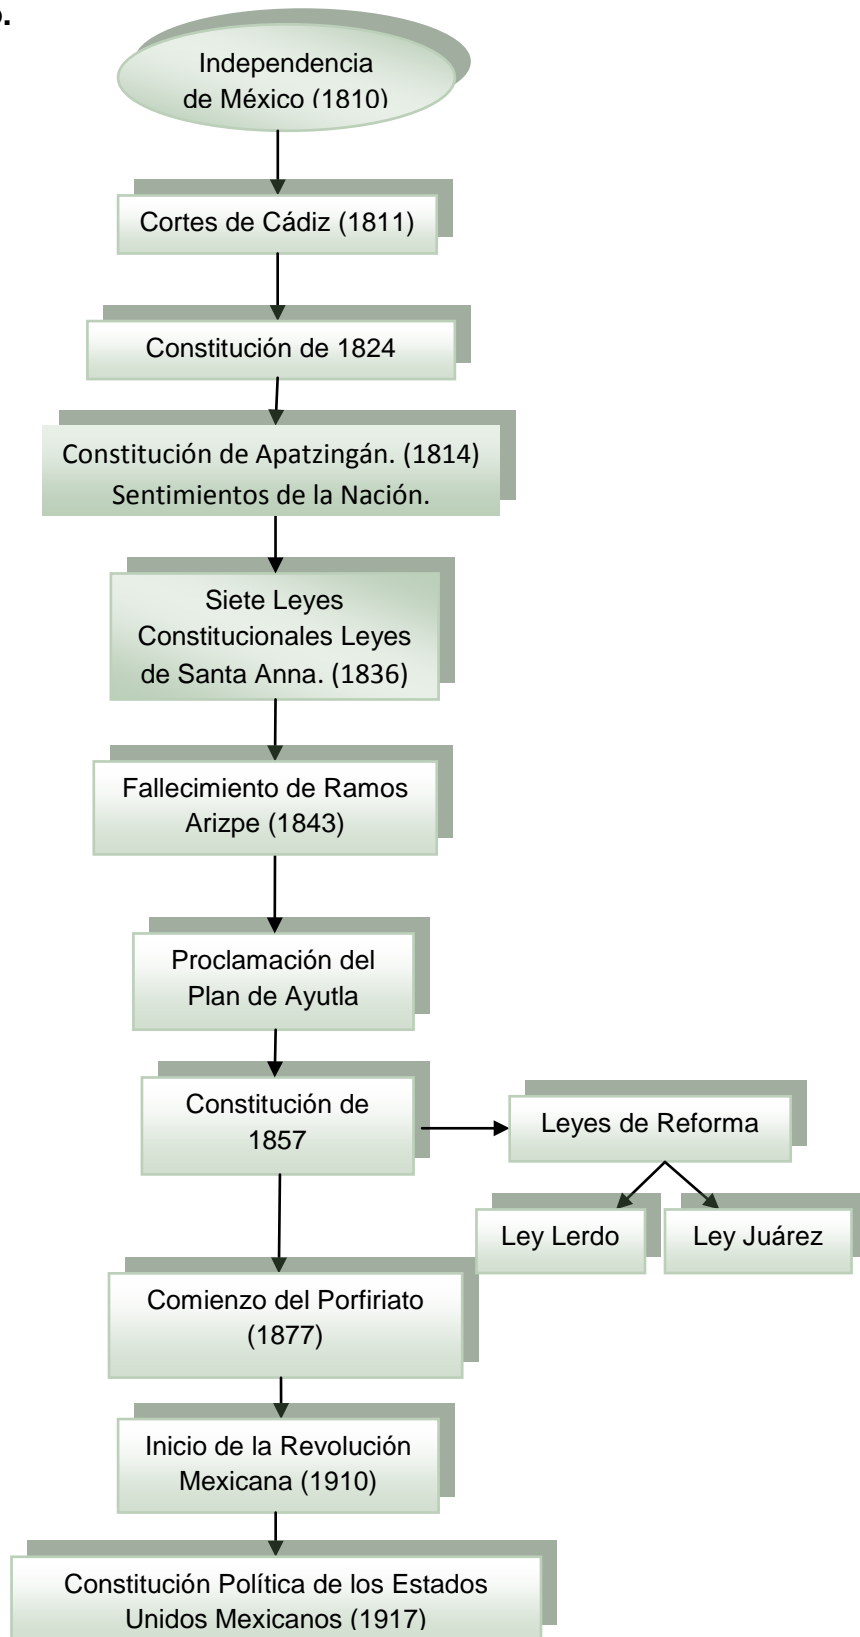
Independencia de México (1810)

Cortes de Cádiz (1811)

Constitución de 1824

Constitución de Apatzingán. (1814) Sentimientos de la Nación.

Siete Leyes Constitucionales Leyes de Santa Anna. (1836)

Fallecimiento de Ramos Arizpe (1843)

Proclamación del Plan de Ayutla

Constitución de 1857

Leyes de Reforma

Ley Lerdo

Ley Juárez

Comienzo del Porfiriato (1877)

Inicio de la Revolución Mexicana (1910)

Constitución Política de los Estados Unidos Mexicanos (1917)